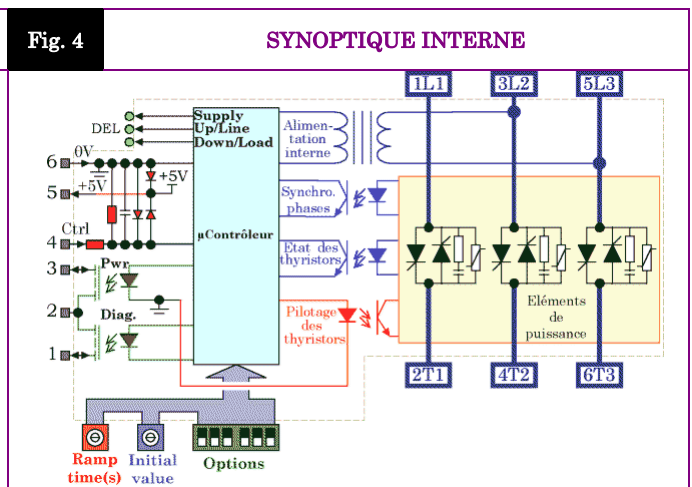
Fig. 4

SYNOPTIQUE INTERNE

1L1
3L2
5L3

Supply
Up/Line
Down/Load

DEL

Alimentation interne

6
0V
+5V
5
+5V
Ctrl
4
3
Pwr.
2
Diag.
1

µContrôleur

Synchro. phases

Etat des thyristors

Pilotage des thyristors

Eléments de puissance

2T1
4T2
6T3

Ramp time(s)
Initial value
Options